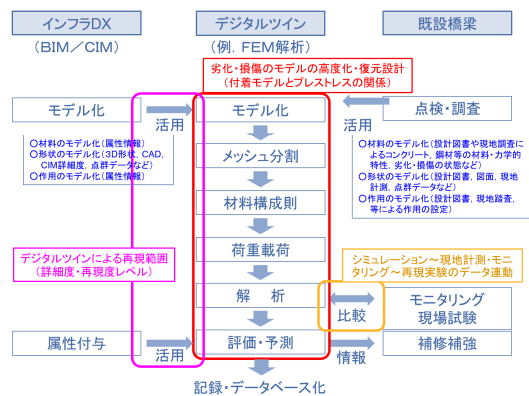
インフラDX
（BIM／CIM）

デジタルツイン
（例. FEM解析）

既設橋梁

劣化・損傷のモデルの高度化・復元設計
（付着モデルとプレストレスの関係）

モデル化

活用

モデル化

活用

点検・調査

○材料のモデル化（属性情報）
○形状のモデル化（3D形状、CAD、CIM詳細度、点群データなど）
○作用のモデル化（属性情報）

メッシュ分割

○材料のモデル化（設計図書や現地調査によるコンクリート、鋼材等の材料・力学的特性、劣化・損傷の状態など）
○形状のモデル化（設計図書、図面、現地計測、点群データなど）
○作用のモデル化（設計図書、現地踏査、等による作用の設定）

材料構成則

デジタルツインによる再現範囲
（詳細度・再現度レベル）

荷重載荷

シミュレーション～現地計測・モニタリング～再現実験のデータ連動

解　析

比較

モニタリング
現場試験

属性付与

活用

評価・予測

情報

補修補強

記録・データベース化